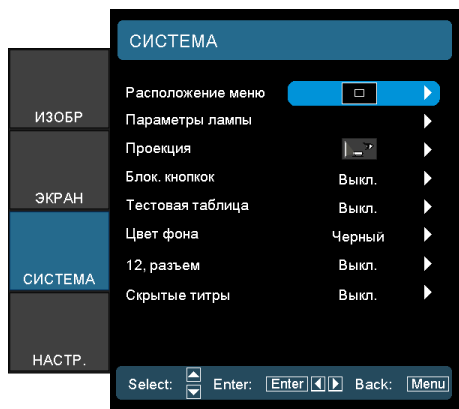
ИЗОБР

ЭКРАН

СИСТЕМА

НАСТР.

СИСТЕМА

Расположение меню
Параметры лампы
Проекция
Блок. кнопкок Выкл.
Тестовая таблица Выкл.
Цвет фона Черный
12, разъем Выкл.
Скрытые титры Выкл.

Select: Enter: Enter Back: Menu